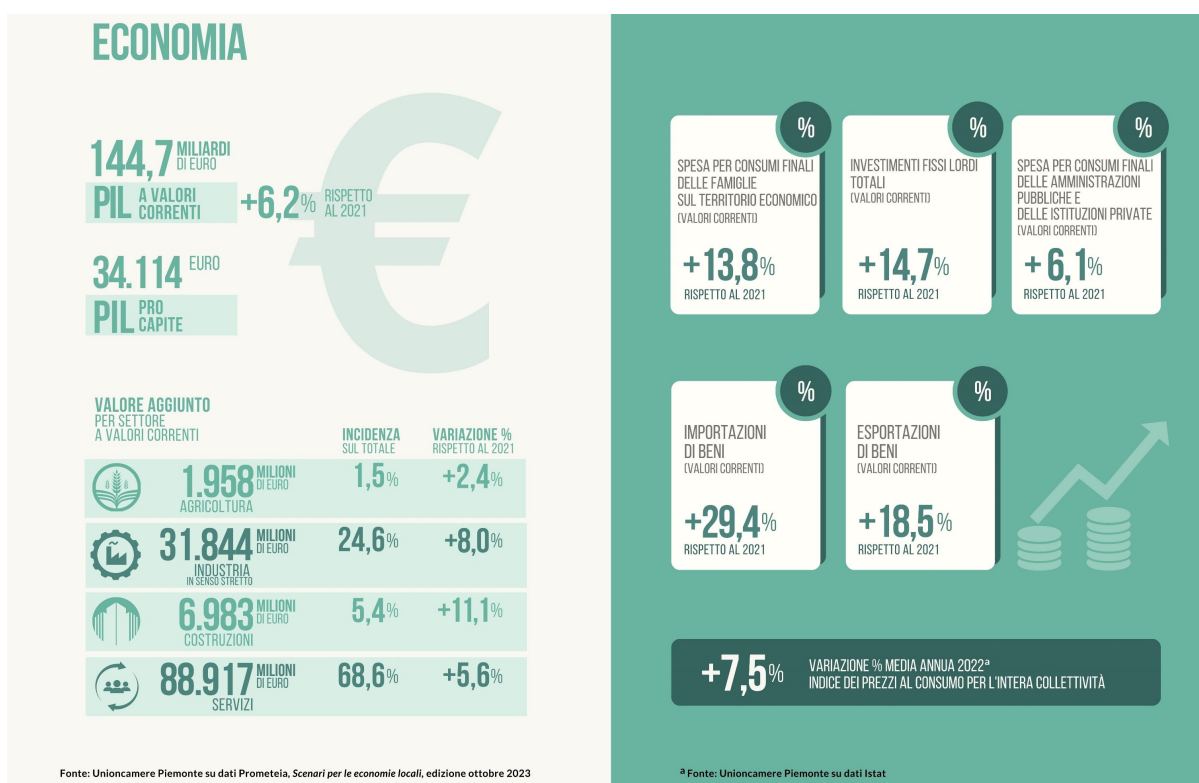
ECONOMIA

144,7 MILIARDI DI EURO
PIL A VALORI CORRENTI +6,2% RISPETTO AL 2021

34.114 EURO
PIL PRO CAPITE

VALORE AGGIUNTO PER SETTORE A VALORI CORRENTI

| | INCIDENZA SUL TOTALE | VARIAZIONE % RISPETTO AL 2021 |
|---|---|---|
| 1.958 MILIONI DI EURO AGRICOLTURA | 1,5% | +2,4% |
| 31.844 MILIONI DI EURO INDUSTRIA IN SENSO STRETTO | 24,6% | +8,0% |
| 6.983 MILIONI DI EURO COSTRUZIONI | 5,4% | +11,1% |
| 88.917 MILIONI DI EURO SERVIZI | 68,6% | +5,6% |

Fonte: Unioncamere Piemonte su dati Prometeia, Scenari per le economie locali, edizione ottobre 2023

%
SPESA PER CONSUMI FINALI DELLE FAMIGLIE SUL TERRITORIO ECONOMICO (VALORI CORRENTI)
+13,8%
RISPETTO AL 2021

%
INVESTIMENTI FISSI LORDI TOTALI (VALORI CORRENTI)
+14,7%
RISPETTO AL 2021

%
SPESA PER CONSUMI FINALI DELLE AMMINISTRAZIONI PUBBLICHE E DELLE ISTITUZIONI PRIVATE (VALORI CORRENTI)
+6,1%
RISPETTO AL 2021

%
IMPORTAZIONI DI BENI (VALORI CORRENTI)
+29,4%
RISPETTO AL 2021

%
ESPORTAZIONI DI BENI (VALORI CORRENTI)
+18,5%
RISPETTO AL 2021

+7,5% VARIAZIONE % MEDIA ANNUA 2022$^a$
INDICE DEI PREZZI AL CONSUMO PER L'INTERA COLLETTIVITÀ

$^a$ Fonte: Unioncamere Piemonte su dati Istat